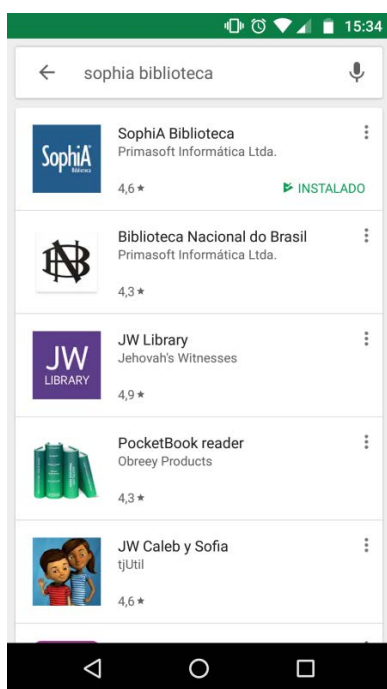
15:34

sophia biblioteca

SophiA Biblioteca

SophiA Biblioteca
Primasoft Informática Ltda.
4,6 ★
INSTALADO

BN

Biblioteca Nacional do Brasil
Primasoft Informática Ltda.
4,3 ★

JW LIBRARY

JW Library
Jehovah's Witnesses
4,9 ★

PocketBook reader
Obreey Products
4,3 ★

JW Caleb y Sofia
tjUtil
4,6 ★